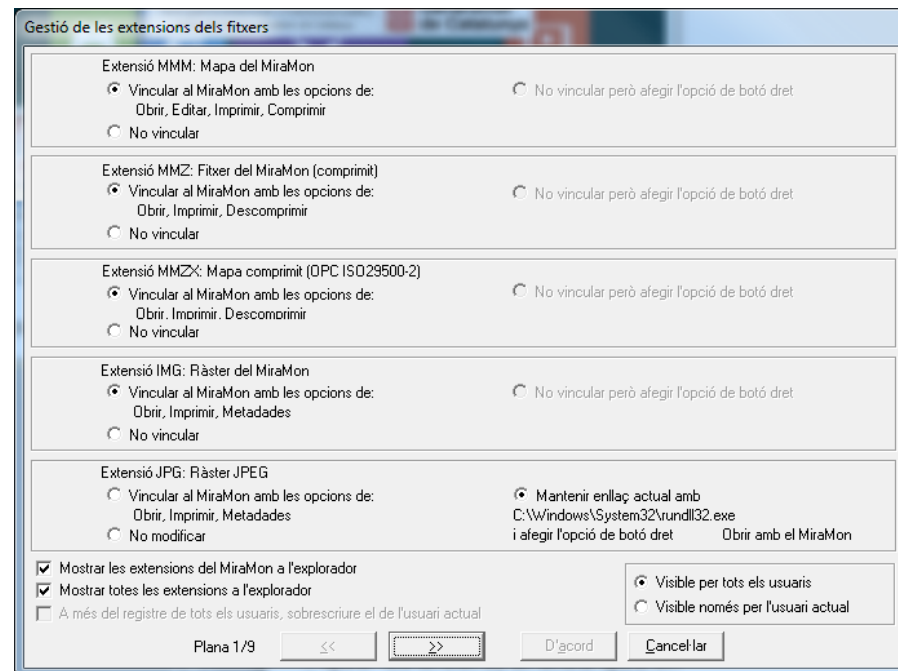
Gestió de les extensions dels fitxers

Extensió MMM: Mapa del MiraMon
Vincular al MiraMon amb les opcions de:
Obrir, Editar, Imprimir, Comprimir
No vincular
No vincular però afegir l'opció de botó dret

Extensió MMZ: Fitxer del MiraMon (comprimit)
Vincular al MiraMon amb les opcions de:
Obrir, Imprimir, Descomprimir
No vincular
No vincular però afegir l'opció de botó dret

Extensió MMZX: Mapa comprimit (OPC ISO29500-2)
Vincular al MiraMon amb les opcions de:
Obrir, Imprimir, Descomprimir
No vincular
No vincular però afegir l'opció de botó dret

Extensió IMG: Ràster del MiraMon
Vincular al MiraMon amb les opcions de:
Obrir, Imprimir, Metadades
No vincular
No vincular però afegir l'opció de botó dret

Extensió JPG: Ràster JPEG
Vincular al MiraMon amb les opcions de:
Obrir, Imprimir, Metadades
No modificar
Mantenir enllaç actual amb
C:\Windows\System32\rundll32.exe
i afegir l'opció de botó dret Obrir amb el MiraMon

Mostrar les extensions del MiraMon a l'explorador
Mostrar totes les extensions a l'explorador
A més del registre de tots els usuaris, sobrescriure el de l'usuari actual

Visible per tots els usuaris
Visible només per l'usuari actual

Plana 1/9 << >> D'acord Cancel·lar